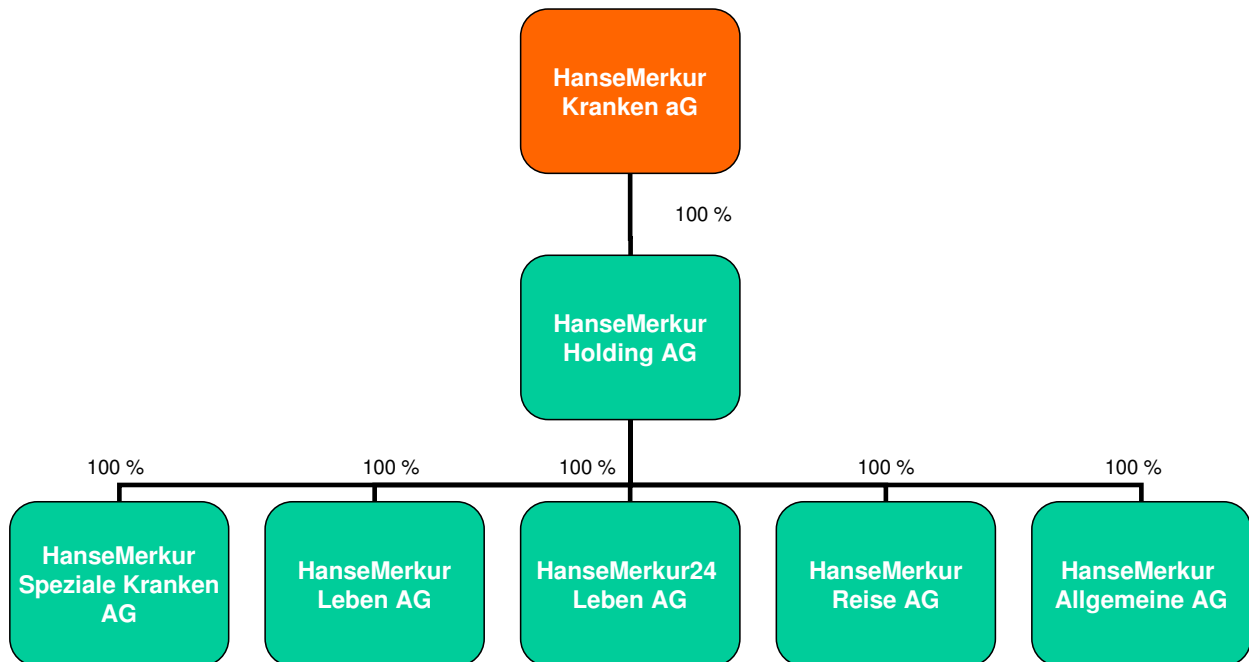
HanseMerkur Kranken aG

100 %

HanseMerkur Holding AG

100 %

100 %

100 %

100 %

100 %

HanseMerkur Speziale Kranken AG

HanseMerkur Leben AG

HanseMerkur24 Leben AG

HanseMerkur Reise AG

HanseMerkur Allgemeine AG